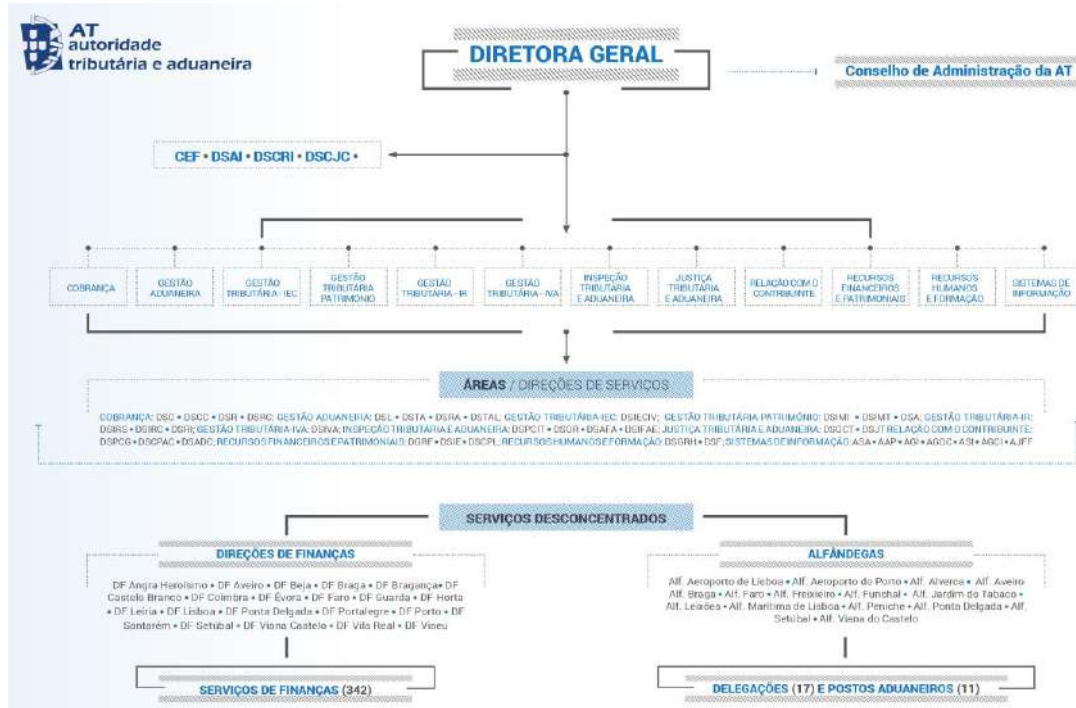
AT
autoridade
tributária e aduaneira

DIRETORA GERAL

Conselho de Administração da AT

CEF • DSAI • DSCRI • DSCJC •

COBRANÇA

GESTÃO ADUANEIRA

GESTÃO TRIBUTÁRIA - IEC

GESTÃO TRIBUTÁRIA PATRIMÓNIO

GESTÃO TRIBUTÁRIA - IR

GESTÃO TRIBUTÁRIA - IVA

INSPEÇÃO TRIBUTÁRIA E ADUANEIRA

JUSTIÇA TRIBUTÁRIA E ADUANEIRA

RELAÇÃO COM O CONTRIBUINTE

RECURSOS FINANCEIROS E PATRIMONIAIS

RECURSOS HUMANOS E FORMAÇÃO

SISTEMAS DE INFORMAÇÃO

ÁREAS / DIREÇÕES DE SERVIÇOS

COBRANÇA: DSC • DSCC • DSRI • DSRC; GESTÃO ADUANEIRA: DSL • DSTA • DSRA • DSTAL; GESTÃO TRIBUTÁRIA-IEC: DSIECIV; GESTÃO TRIBUTÁRIA-PATRIMÓNIO: DSIMI • DSIMT • DSA; GESTÃO TRIBUTÁRIA-IR: DSIRS • DSIRC • DSRI; GESTÃO TRIBUTÁRIA-IVA: DSIVA; INSPEÇÃO TRIBUTÁRIA E ADUANEIRA: DSPCIT • DSCR • DSAFA • DSIFAE; JUSTIÇA TRIBUTÁRIA E ADUANEIRA: DSCJT • DSJT RELAÇÃO COM O CONTRIBUINTE: DSPCG • DSCPAC • DSADC; RECURSOS FINANCEIROS E PATRIMONIAIS: DSGRF • DSIE • DSCPL; RECURSOS HUMANOS E FORMAÇÃO: DSGRH • DSF; SISTEMAS DE INFORMAÇÃO: ASA • AAP • AGI • AGCC • ASI • AGCI • AJFF

SERVIÇOS DESCONCENTRADOS

DIREÇÕES DE FINANÇAS

DF Angra Heroísmo • DF Aveiro • DF Beja • DF Braga • DF Bragança • DF Castelo Branco • DF Coimbra • DF Évora • DF Faro • DF Guarda • DF Horta • DF Leiria • DF Lisboa • DF Ponta Delgada • DF Portalegre • DF Porto • DF Santarém • DF Setúbal • DF Viana Castelo • DF Vila Real • DF Viseu

SERVIÇOS DE FINANÇAS (342)

ALFÂNDEGAS

Alf. Aeroporto de Lisboa • Alf. Aeroporto do Porto • Alf. Alverca • Alf. Aveiro Alf. Braga • Alf. Faro • Alf. Freixieiro • Alf. Funchal • Alf. Jardim do Tabaco • Alf. Leixões • Alf. Marítima de Lisboa • Alf. Peniche • Alf. Ponta Delgada • Alf. Setúbal • Alf. Viana do Castelo

DELEGAÇÕES (17) E POSTOS ADUANEIROS (11)